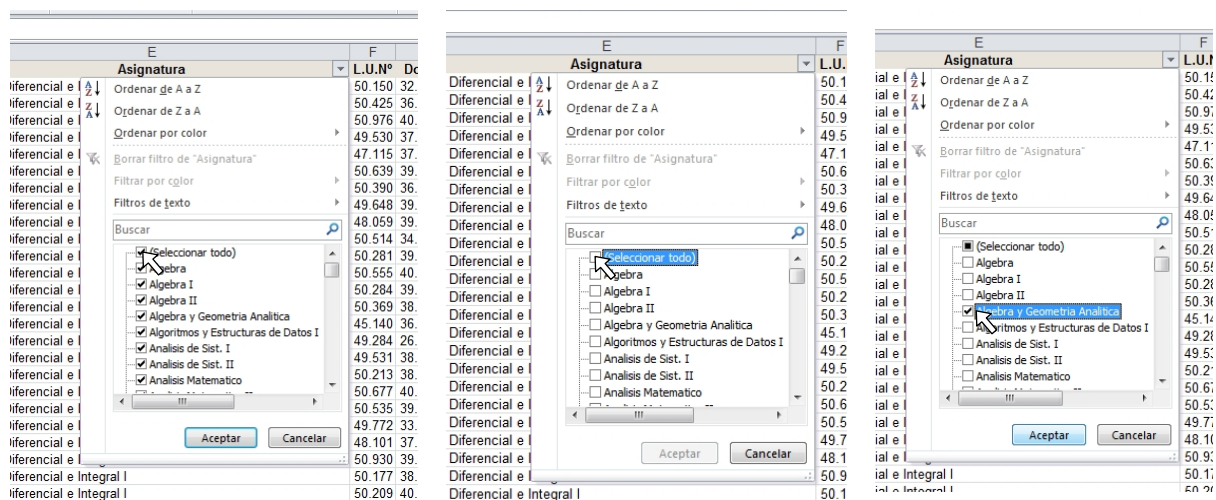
E | F
Asignatura | L.U.Nº | Do
Diferencial e I
Ordenar de A a Z
Ordenar de Z a A
Ordenar por color
Borrar filtro de "Asignatura"
Filtrar por color
Filtros de texto
Buscar
(Seleccionar todo)
Algebra
Algebra I
Algebra II
Algebra y Geometria Analitica
Algoritmos y Estructuras de Datos I
Analisis de Sist. I
Analisis de Sist. II
Analisis Matematico
Aceptar
Cancelar
Diferencial e Integral I
Diferencial e Integral I

50.150 32.
50.425 36.
50.976 40.
49.530 37.
47.115 37.
50.639 39.
50.390 36.
49.648 39.
48.059 39.
50.514 34.
50.281 39.
50.555 40.
50.284 39.
50.369 38.
45.140 36.
49.284 26.
49.531 38.
50.213 38.
50.677 40.
50.535 39.
49.772 33.
48.101 37.
50.930 39.
50.177 38.
50.209 40.

E | F
Asignatura | L.U.
Diferencial e I
Ordenar de A a Z
Ordenar de Z a A
Ordenar por color
Borrar filtro de "Asignatura"
Filtrar por color
Filtros de texto
Buscar
(Seleccionar todo)
Algebra
Algebra I
Algebra II
Algebra y Geometria Analitica
Algoritmos y Estructuras de Datos I
Analisis de Sist. I
Analisis de Sist. II
Analisis Matematico
Aceptar
Cancelar
Diferencial e Integral I

50.1
50.4
50.9
49.5
47.1
50.6
50.3
49.6
48.0
50.5
50.2
50.5
50.2
50.3
45.1
49.2
49.5
50.2
50.6
50.5
49.7
48.1
50.9
50.1

E | F
Asignatura | L.U.N
ial e I
Ordenar de A a Z
Ordenar de Z a A
Ordenar por color
Borrar filtro de "Asignatura"
Filtrar por color
Filtros de texto
Buscar
(Seleccionar todo)
Algebra
Algebra I
Algebra II
Algebra y Geometria Analitica
Algoritmos y Estructuras de Datos I
Analisis de Sist. I
Analisis de Sist. II
Analisis Matematico
Aceptar
Cancelar
ial e Integral I
ial e Integral I

50.1
50.4
50.9
49.5
47.1
50.6
50.3
49.6
48.0
50.5
50.2
50.5
50.2
50.3
45.1
49.2
49.5
50.2
50.6
50.5
49.7
48.1
50.9
50.1